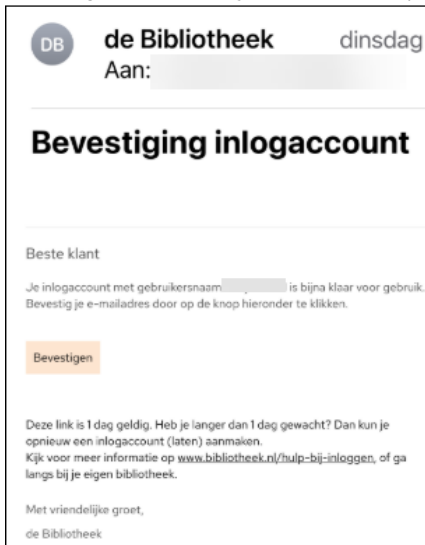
DB

de Bibliotheek dinsdag
Aan: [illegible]

Bevestiging inlogaccount

Beste klant

Je inlogaccount met gebruikersnaam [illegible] is bijna klaar voor gebruik. Bevestig je e-mailadres door op de knop hieronder te klikken.

Bevestigen

Deze link is 1 dag geldig. Heb je langer dan 1 dag gewacht? Dan kun je opnieuw een inlogaccount (laten) aanmaken.
Kijk voor meer informatie op www.bibliotheek.nl/hulp-bij-inloggen, of ga langs bij je eigen bibliotheek.

Met vriendelijke groet,

de Bibliotheek